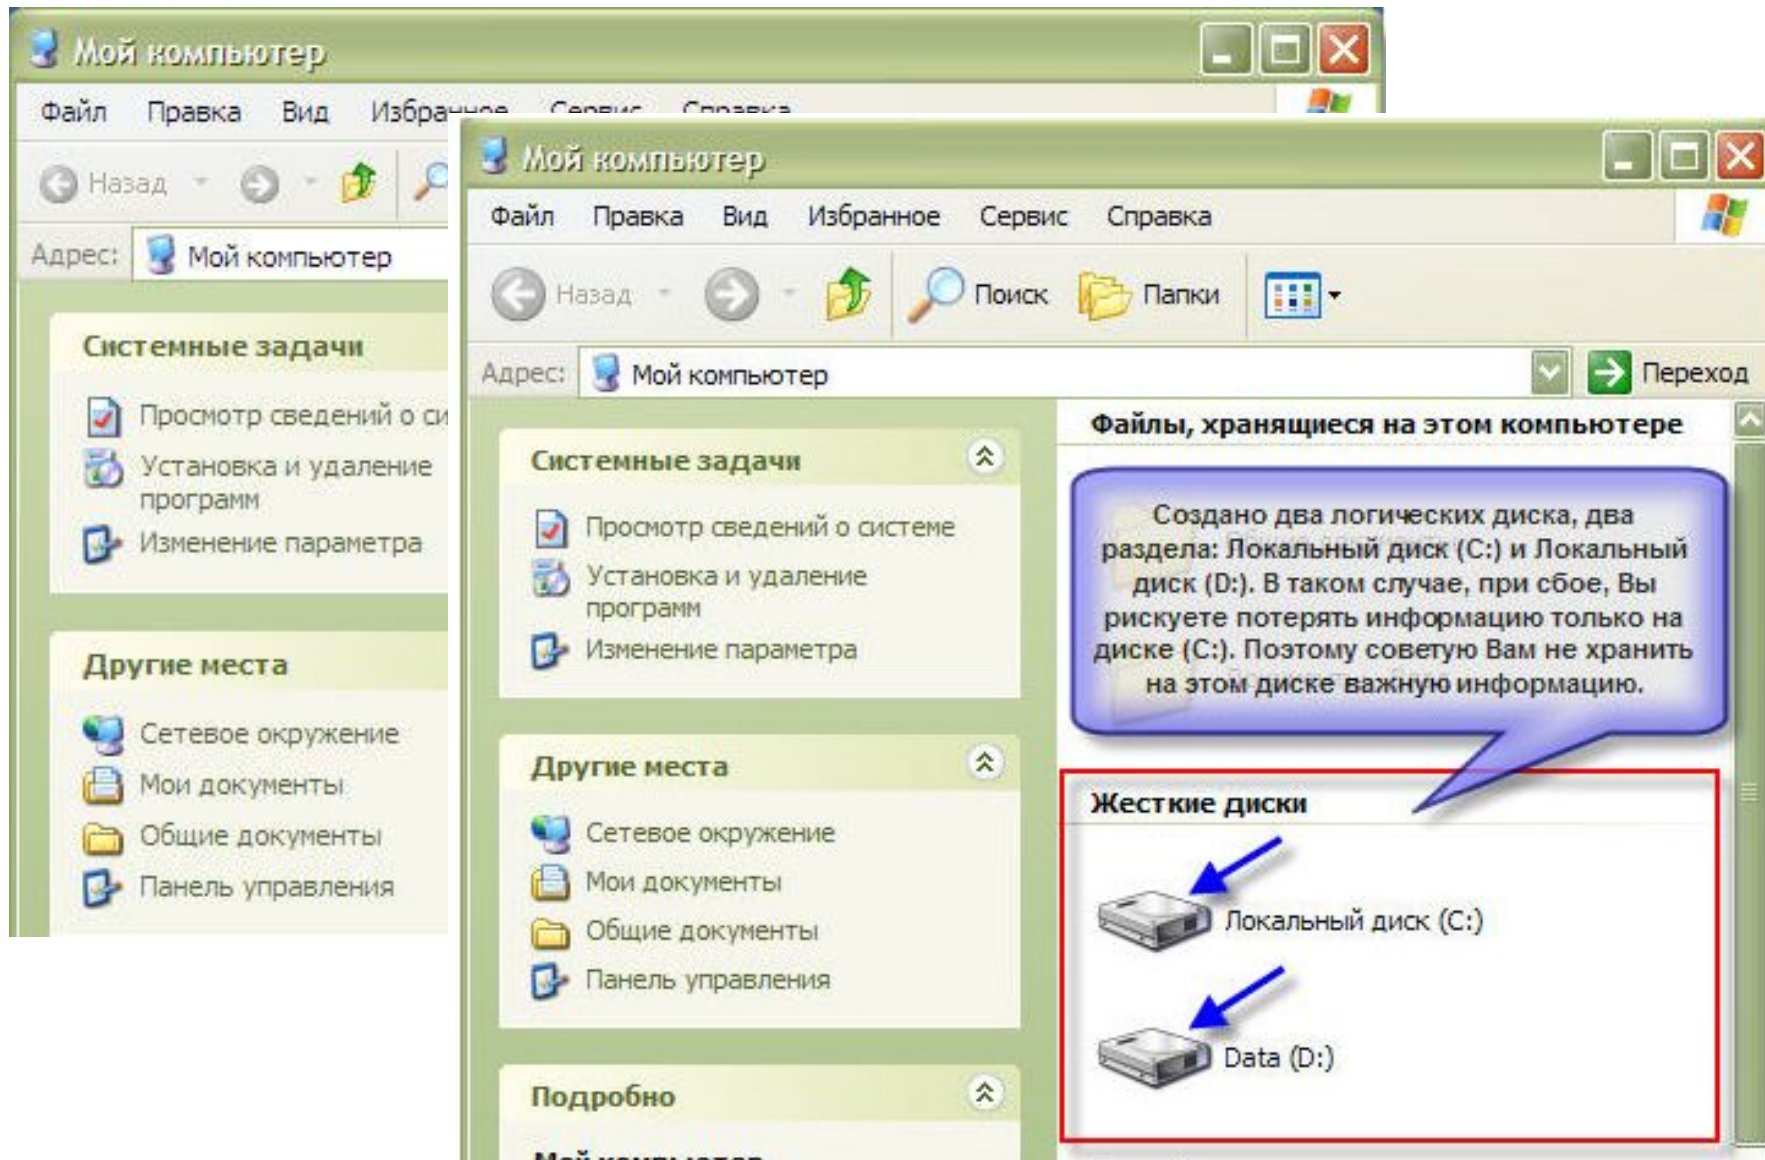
Мой компьютер

Файл Правка Вид Избранное Сервис Справка

Назад

Адрес: Мой компьютер

Системные задачи

Просмотр сведений о си

Установка и удаление программ

Изменение параметра

Другие места

Сетевое окружение

Мои документы

Общие документы

Панель управления

Мой компьютер

Файл Правка Вид Избранное Сервис Справка

Назад Поиск Папки

Адрес: Мой компьютер Переход

Системные задачи

Просмотр сведений о системе

Установка и удаление программ

Изменение параметра

Другие места

Сетевое окружение

Мои документы

Общие документы

Панель управления

Подробно

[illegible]

Файлы, хранящиеся на этом компьютере

Создано два логических диска, два раздела: Локальный диск (C:) и Локальный диск (D:). В таком случае, при сбое, Вы рискуете потерять информацию только на диске (C:). Поэтому советую Вам не хранить на этом диске важную информацию.

Жесткие диски

Локальный диск (C:)

Data (D:)